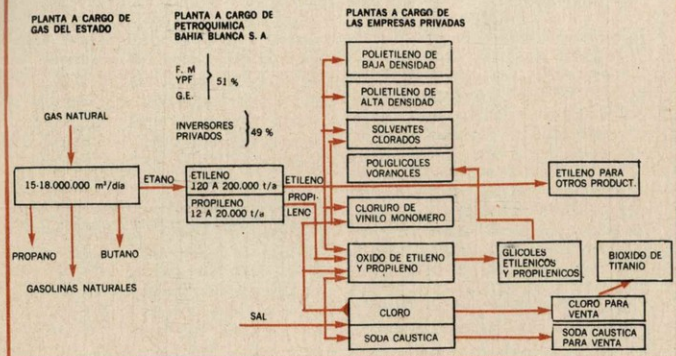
PLANTA A CARGO DE GAS DEL ESTADO

PLANTA A CARGO DE PETROQUIMICA BAHIA BLANCA S. A.

F. M
YPF
G.E.
51 %

INVERSORES PRIVADOS
49 %

PLANTAS A CARGO DE LAS EMPRESAS PRIVADAS

GAS NATURAL

15-18.000.000 m³/dia

ETANO

ETILENO
120 A 200.000 t/a

PROPILENO
12 A 20.000 t/a

ETILENO

PROPILENO

PROPANO

BUTANO

GASOLINAS NATURALES

POLIETILENO DE BAJA DENSIDAD

POLIETILENO DE ALTA DENSIDAD

SOLVENTES CLORADOS

POLIGLICOLES VORANOLES

ETILENO PARA OTROS PRODUCT.

CLORURO DE VINILO MONOMERO

OXIDO DE ETILENO Y PROPILENO

GLICOLES ETILENICOS Y PROPILENICOS

BIOXIDO DE TITANIO

SAL

CLORO

SODA CAUSTICA

CLORO PARA VENTA

SODA CAUSTICA PARA VENTA